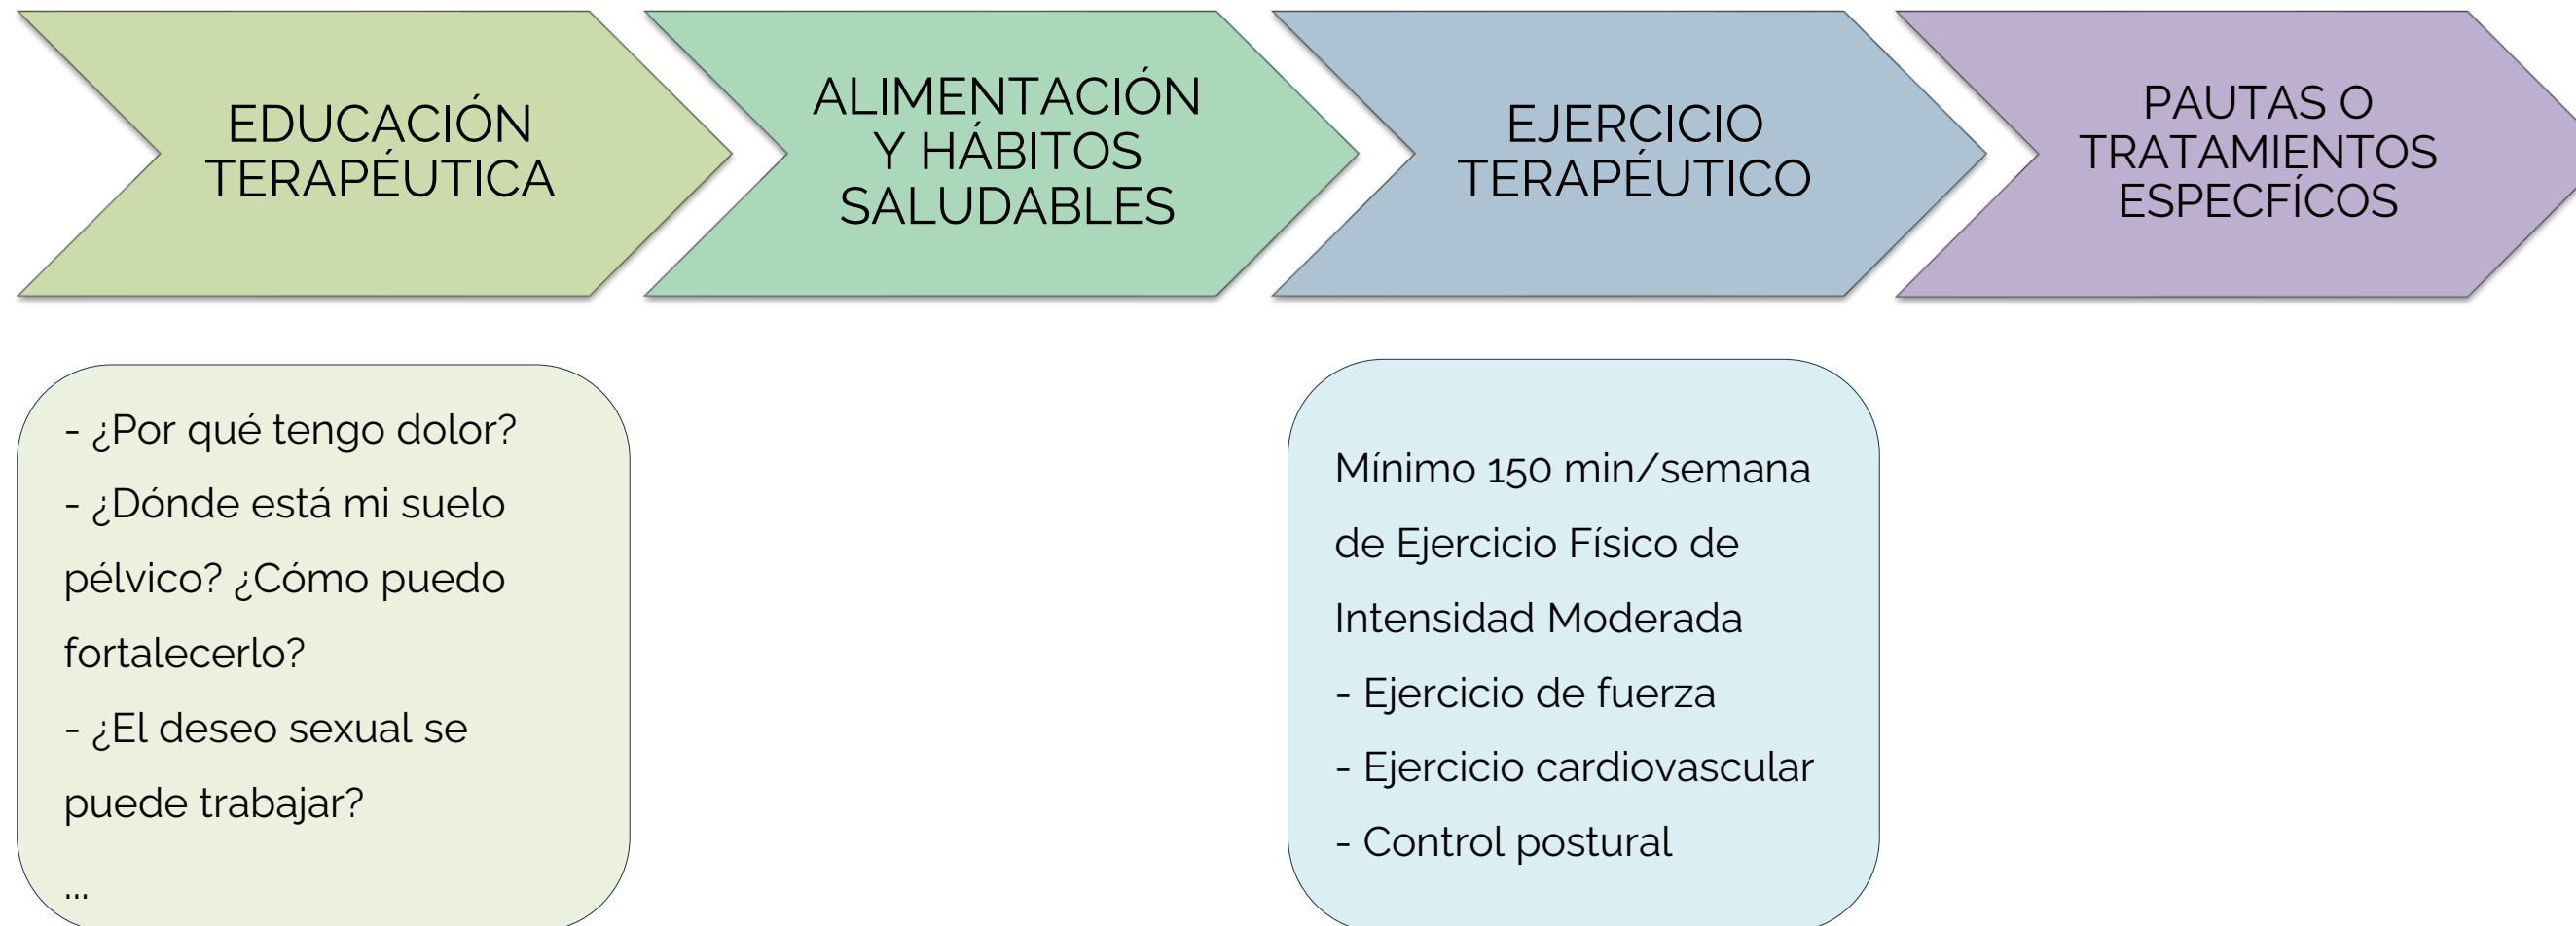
EDUCACIÓN TERAPÉUTICA

ALIMENTACIÓN Y HÁBITOS SALUDABLES

EJERCICIO TERAPÉUTICO

PAUTAS O TRATAMIENTOS ESPECFÍCOS

- ¿Por qué tengo dolor?
- ¿Dónde está mi suelo pélvico? ¿Cómo puedo fortalecerlo?
- ¿El deseo sexual se puede trabajar?
...

Mínimo 150 min/semana de Ejercicio Físico de Intensidad Moderada
- Ejercicio de fuerza
- Ejercicio cardiovascular
- Control postural